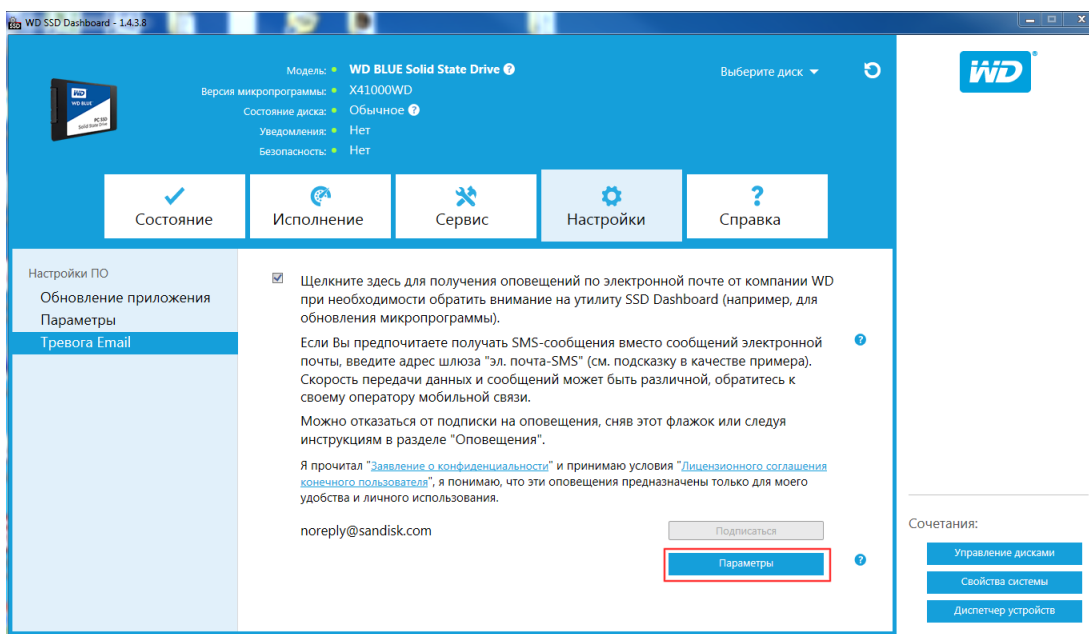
WD SSD Dashboard - 1.4.3.8

WD BLUE
PC SSD
Solid State Drive

Модель: WD BLUE Solid State Drive ?
Версия микропрограммы: X41000WD
Состояние диска: Обычное ?
Уведомления: Нет
Безопасность: Нет

Выберите диск

WD

Состояние
Исполнение
Сервис
Настройки
Справка

Настройки ПО
Обновление приложения
Параметры
Тревога Email

Щелкните здесь для получения оповещений по электронной почте от компании WD при необходимости обратить внимание на утилиту SSD Dashboard (например, для обновления микропрограммы).

Если Вы предпочитаете получать SMS-сообщения вместо сообщений электронной почты, введите адрес шлюза "эл. почта-SMS" (см. подсказку в качестве примера). Скорость передачи данных и сообщений может быть различной, обратитесь к своему оператору мобильной связи.

Можно отказаться от подписки на оповещения, сняв этот флажок или следуя инструкциям в разделе "Оповещения".

Я прочитал "Заявление о конфиденциальности" и принимаю условия "Лицензионного соглашения конечного пользователя", я понимаю, что эти оповещения предназначены только для моего удобства и личного использования.

noreply@sandisk.com

Подписаться

Параметры

Сочетания:
Управление дисками
Свойства системы
Диспетчер устройств